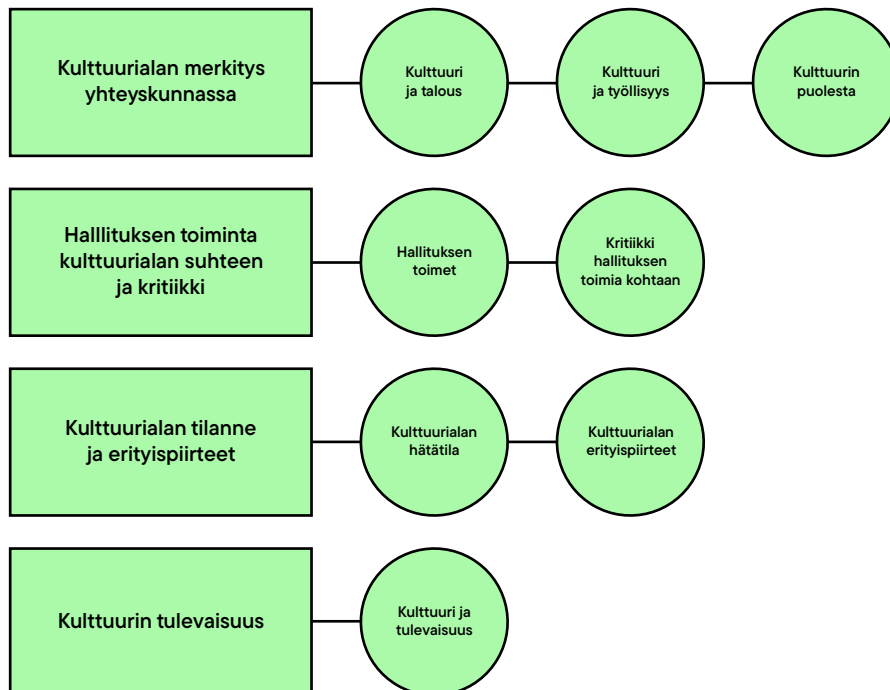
Kulttuurialan merkitys yhteyskunnassa

Kulttuuri ja talous

Kulttuuri ja työllisyys

Kulttuurin puolesta

Halllituksen toiminta kulttuurialan suhteen ja kritiikki

Hallituksen toimet

Kritiikki hallituksen toimia kohtaan

Kulttuurialan tilanne ja erityispiirteet

Kulttuurialan hätätila

Kulttuurialan erityispiirteet

Kulttuurin tulevaisuus

Kulttuuri ja tulevaisuus